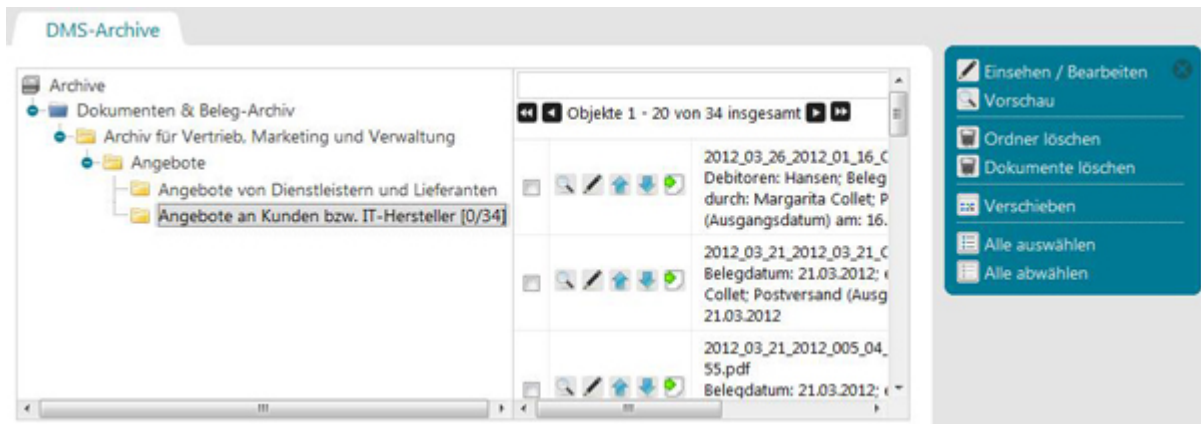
DMS-Archive

Archive
Dokumenten & Beleg-Archiv
Archiv für Vertrieb, Marketing und Verwaltung
Angebote
Angebote von Dienstleistern und Lieferanten
Angebote an Kunden bzw. IT-Hersteller [0/34]

Objekte 1 - 20 von 34 insgesamt

2012_03_26_2012_01_16_C
Debitoren: Hansen; Beleg
durch: Margarita Collet; P
(Ausgangsdatum) am: 16.

2012_03_21_2012_03_21_C
Belegdatum: 21.03.2012;
Collet; Postversand (Ausg
21.03.2012

2012_03_21_2012_005_04_
55.pdf
Belegdatum: 21.03.2012;

Einsehen / Bearbeiten
Vorschau
Ordner löschen
Dokumente löschen
Verschieben
Alle auswählen
Alle abwählen